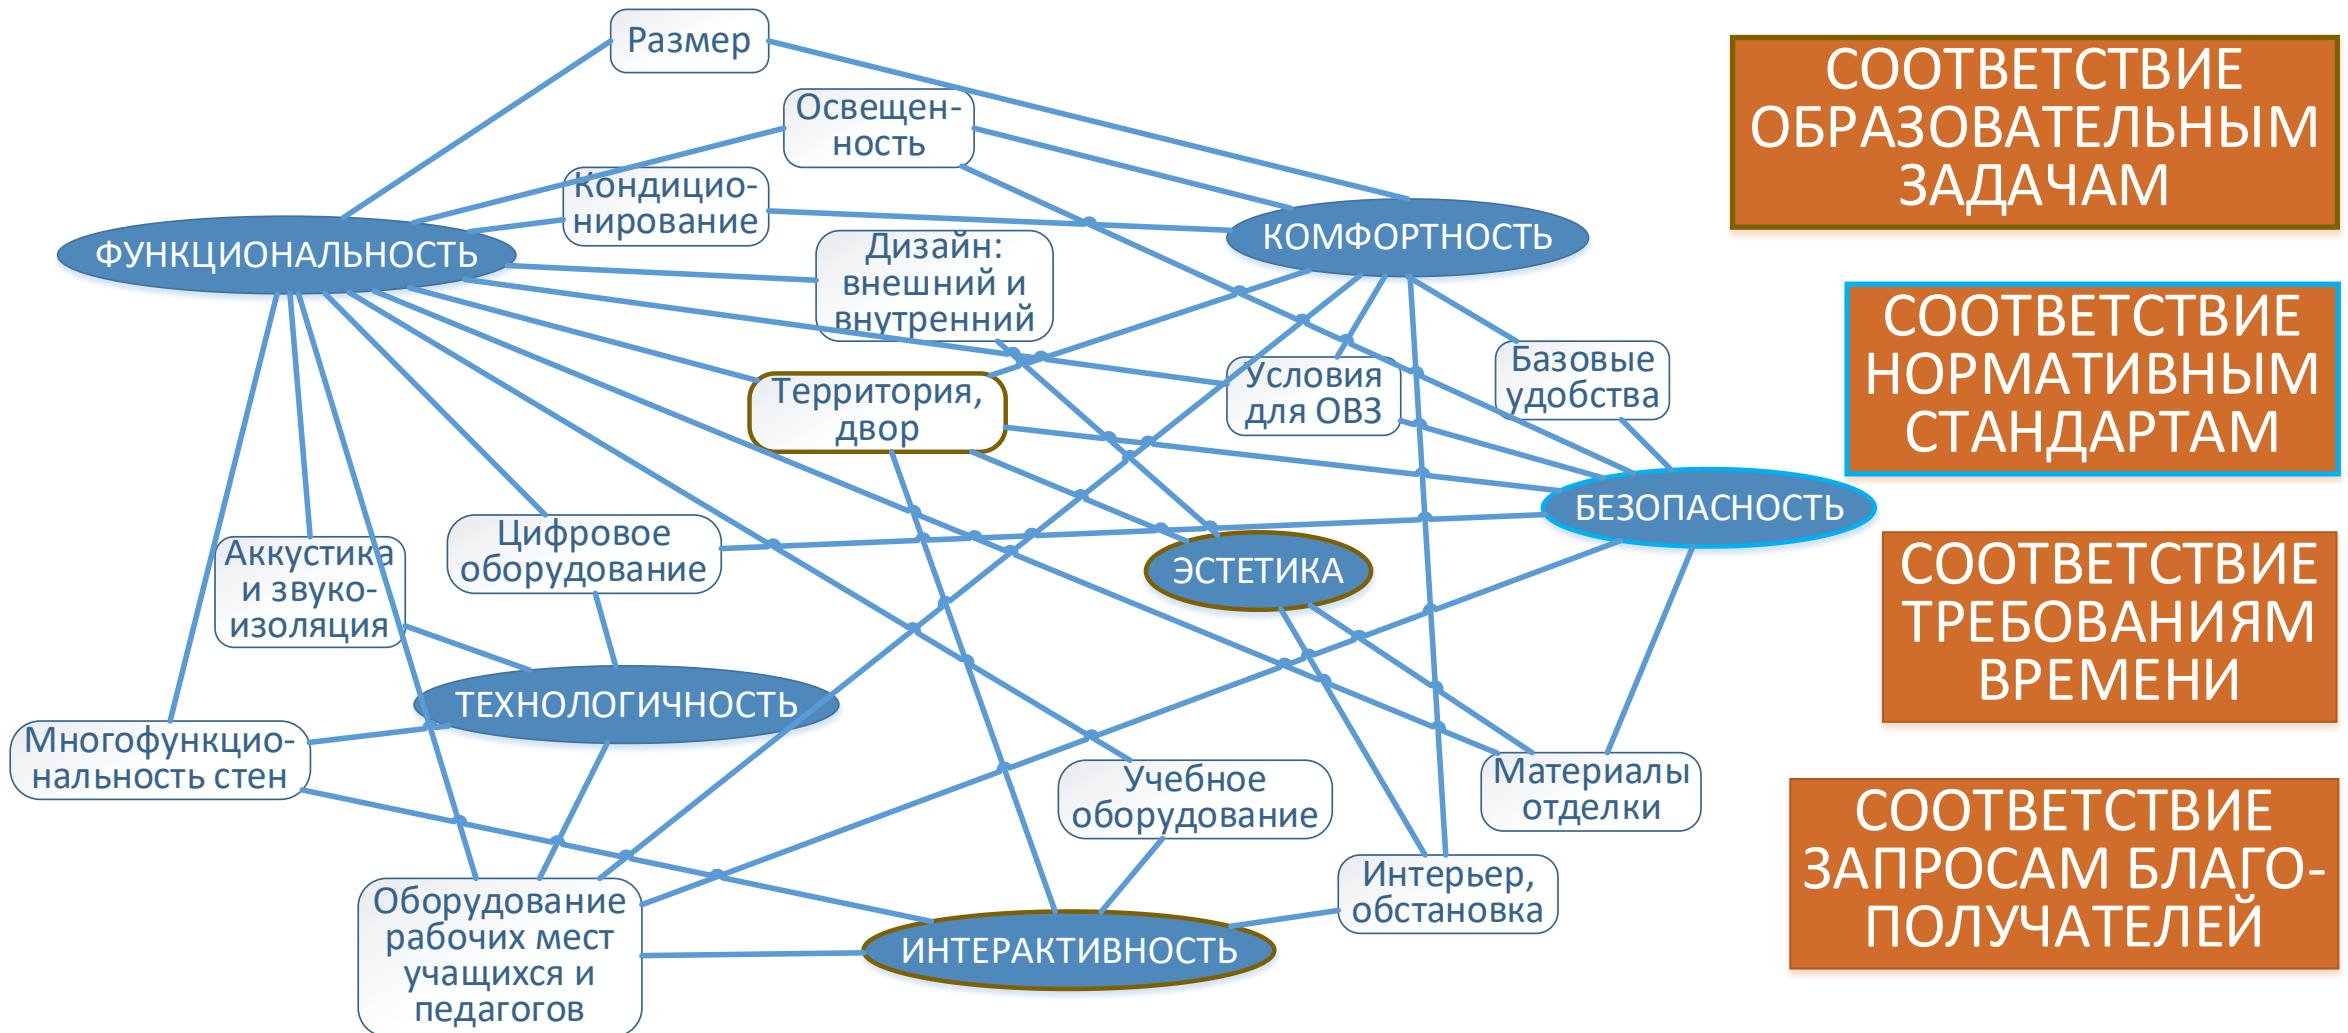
Размер

Освещенность

Кондиционирование

Дизайн: внешний и внутренний

ФУНКЦИОНАЛЬНОСТЬ

КОМФОРТНОСТЬ

Территория, двор

Условия для ОВЗ

Базовые удобства

БЕЗОПАСНОСТЬ

Цифровое оборудование

Аккустика и звукоизоляция

ЭСТЕТИКА

ТЕХНОЛОГИЧНОСТЬ

Многофункциональность стен

Учебное оборудование

Материалы отделки

Интерьер, обстановка

Оборудование рабочих мест учащихся и педагогов

ИНТЕРАКТИВНОСТЬ

СООТВЕТСТВИЕ ОБРАЗОВАТЕЛЬНЫМ ЗАДАЧАМ

СООТВЕТСТВИЕ НОРМАТИВНЫМ СТАНДАРТАМ

СООТВЕТСТВИЕ ТРЕБОВАНИЯМ ВРЕМЕНИ

СООТВЕТСТВИЕ ЗАПРОСАМ БЛАГОПОЛУЧАТЕЛЕЙ